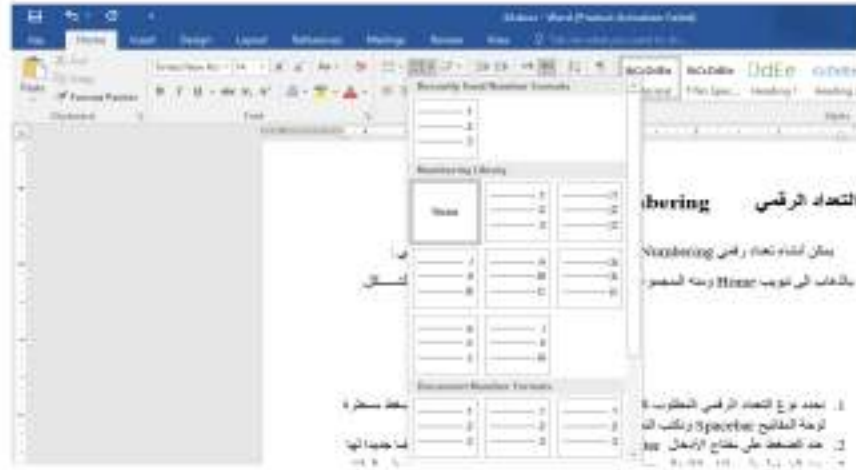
Document - Word (Product Activation Failed)

File Home Insert Design Layout References Mailings Review View Tell me what you want to do

Paste Cut Copy Format Painter Clipboard

Times New Ro 14 Font

AaBbCcDc AaBbCcDc AaBbCc AaBbCc
Normal No Spac... Heading 1 Heading 2
Styles

Recently Used Number Formats

1.
2.
3.

Numbering Library

None

1.
2.
3.

1)
2)
3)

أ.
ب.
ج.

A.
B.
C.

a)
b)
c)

a.
b.
c.

i.
ii.
iii.

Document Number Formats

1.
2.
3.

التعداد الرقمي Numbering

يمكن انشاء تعداد رقمي Numbering

بالذهاب الى تبويب Home ومنه المجموعة

1. نحدد نوع التعداد الرقمي المطلوب

لوحة المفاتيح Spacebar ونكتب

2. عند الضغط على مفتاح الإدخال